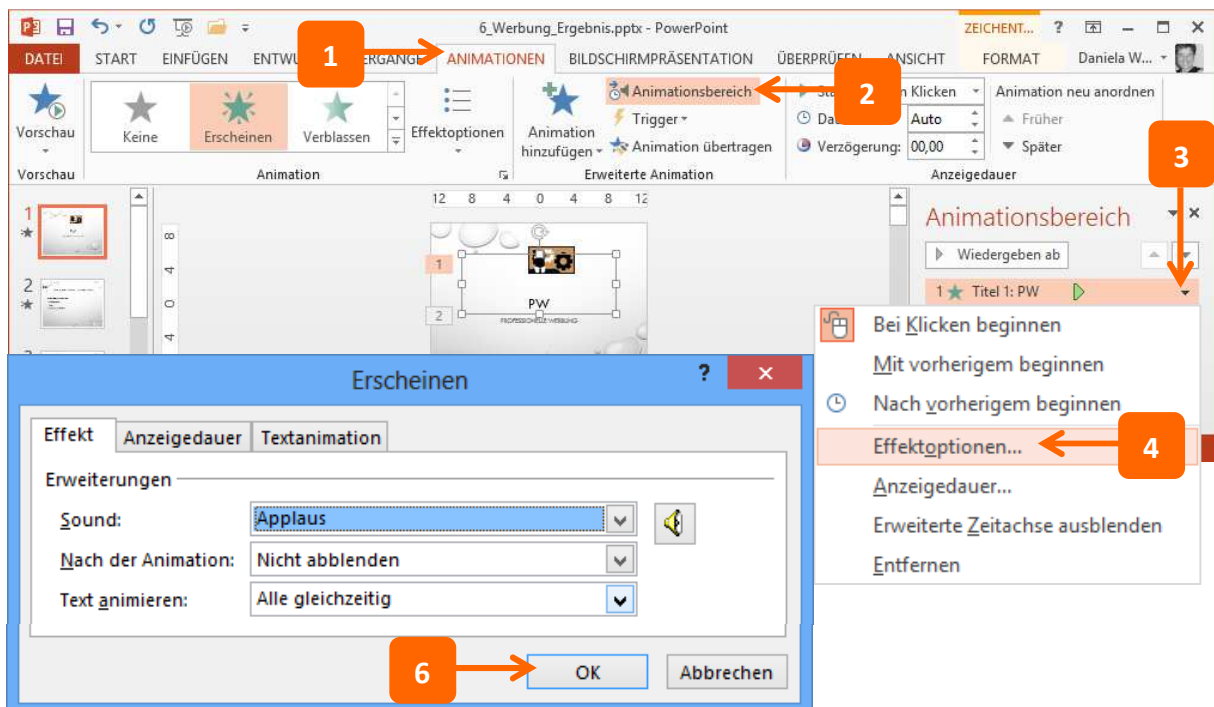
6_Werbung_Ergebnis.pptx - PowerPoint

ZEICHENT... ? – □ ×

DATEI START EINFÜGEN ENTWU 1 ERGÄNGE ANIMATIONEN BILDSCHIRMPRÄSENTATION ÜBERPRÜFEN ANSICHT FORMAT Daniela W...

Vorschau Keine Erscheinen Verblassen Effektoptionen Animation hinzufügen Animationsbereich 2 Trigger Animation übertragen Sta n Klicken Da Auto Verzögerung: 00,00 Animation neu anordnen Früher Später

Vorschau Animation Erweiterte Animation Anzeigedauer

3

12 8 4 0 4 8 12

1 2

PW

PROFESSIONELLE WERBUNG

Animationsbereich

Wiedergeben ab

1 Titel 1: PW

Bei Klicken beginnen

Mit vorherigem beginnen

Nach vorherigem beginnen

Effektoptionen...

4

Anzeigedauer...

Erweiterte Zeitachse ausblenden

Entfernen

Erscheinen ? ×

Effekt Anzeigedauer Textanimation

Erweiterungen

Sound: Applaus

Nach der Animation: Nicht abblenden

Text animieren: Alle gleichzeitig

6 OK Abbrechen